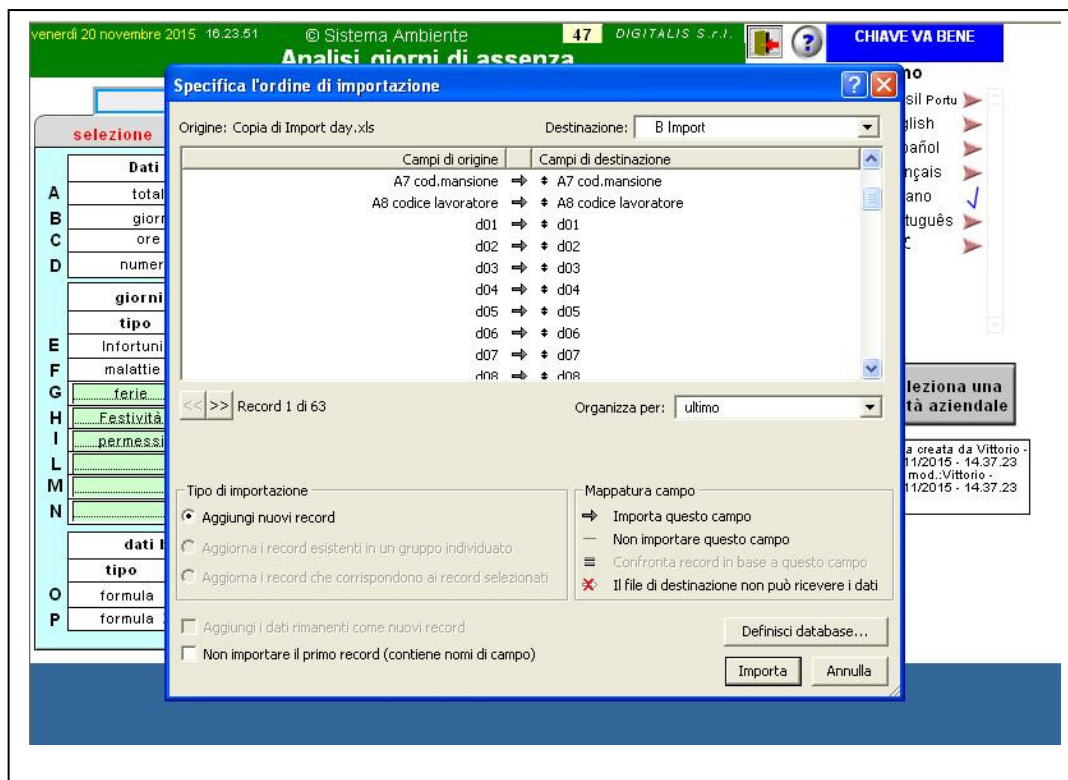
venerdì 20 novembre 2015 16.23.51 © Sistema Ambiente 47 DIGITALIS S.r.l. CHIAVE VA BENE

Analisi giorni di assenza

selezione

Dati
A total
B giorr
C ore
D numer

giorni
tipo
E Infortuni
F malattie
G ferie
H Festività
I permessi
L
M
N

dati l
tipo
O formula
P formula

no
sil Portu
glish
pañol
nçais
ano
tuguês

leziona una
tà aziendale

a creata da Vittorio - 11/2015 - 14.37.23
mod.:Vittorio - 11/2015 - 14.37.23

Specifica l'ordine di importazione

Origine: Copia di Import day.xls

Destinazione: B Import

| Campi di origine | | Campi di destinazione |
|---|---|---|
| A7 cod.mansione | ⇒ | A7 cod.mansione |
| A8 codice lavoratore | ⇒ | A8 codice lavoratore |
| d01 | ⇒ | d01 |
| d02 | ⇒ | d02 |
| d03 | ⇒ | d03 |
| d04 | ⇒ | d04 |
| d05 | ⇒ | d05 |
| d06 | ⇒ | d06 |
| d07 | ⇒ | d07 |
| d08 | ⇒ | d08 |

<< >> Record 1 di 63

Organizza per: ultimo

Tipo di importazione
Aggiungi nuovi record
Aggiorna i record esistenti in un gruppo individuato
Aggiorna i record che corrispondono ai record selezionati

Mappatura campo
Importa questo campo
Non importare questo campo
Confronta record in base a questo campo
Il file di destinazione non può ricevere i dati

Aggiungi i dati rimanenti come nuovi record
Non importare il primo record (contiene nomi di campo)

Definisci database...

Importa Annulla